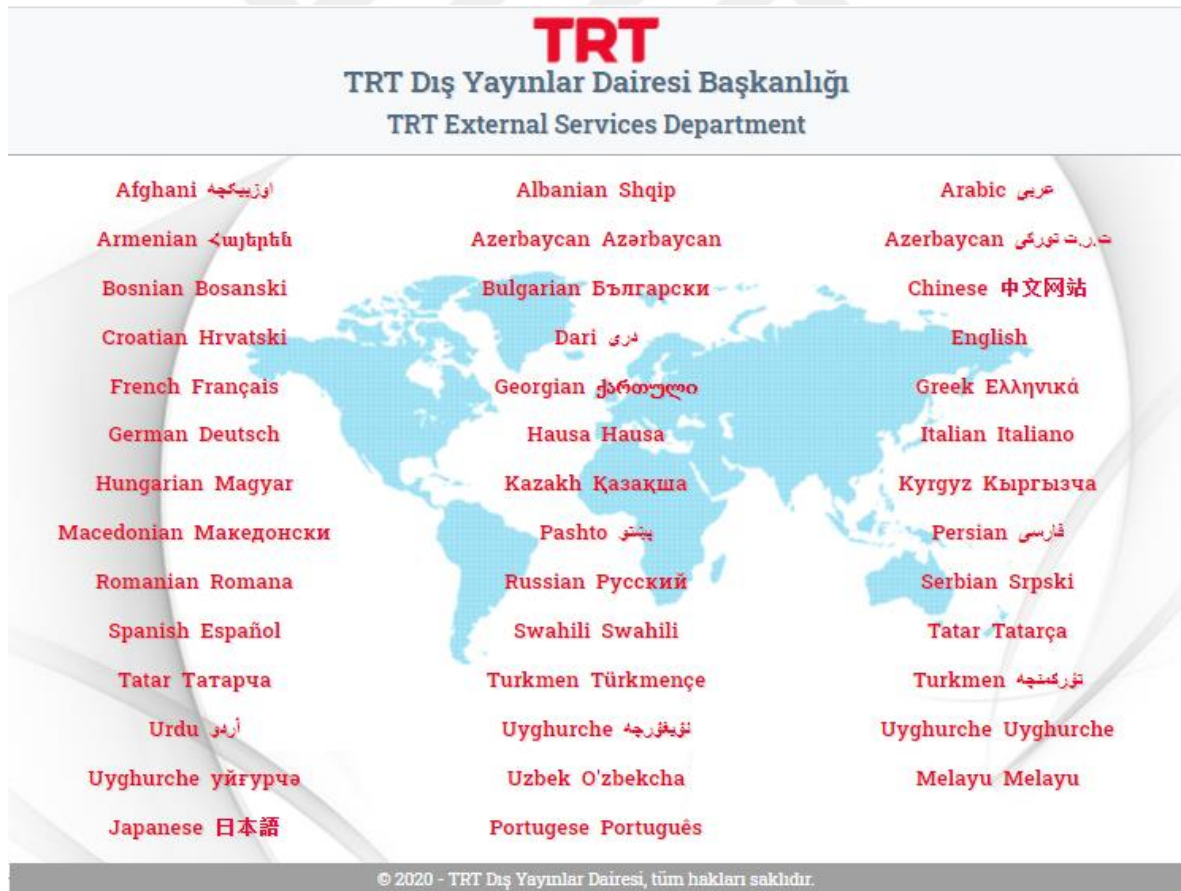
TRT
TRT Dış Yayınlar Dairesi Başkanlığı
TRT External Services Department

| | | |
|---|---|---|
| Afghani اوزبیکچه | Albanian Shqip | Arabic عربي |
| Armenian Հայերեն | Azerbaycan Azərbaycan | Azerbaycan ت.ر.ت تورکی |
| Bosnian Bosanski | Bulgarian Български | Chinese 中文网站 |
| Croatian Hrvatski | Dari دری | English |
| French Français | Georgian ქართული | Greek Ελληνικά |
| German Deutsch | Hausa Hausa | Italian Italiano |
| Hungarian Magyar | Kazakh Қазақша | Kyrgyz Кыргызча |
| Macedonian Македонски | Pashto پښتو | Persian فارسی |
| Romanian Romana | Russian Русский | Serbian Srpski |
| Spanish Español | Swahili Swahili | Tatar Tatarça |
| Tatar Татарча | Turkmen Türkmençe | Turkmen تۆرکمنچه |
| Urdu اُردو | Uyghurche ئۇيغۇرچە | Uyghurche Uyghurche |
| Uyghurche уйғурчә | Uzbek O'zbekcha | Melayu Melayu |
| Japanese 日本語 | Portugese Português | |

© 2020 - TRT Dış Yayınlar Dairesi, tüm hakları saklıdır.